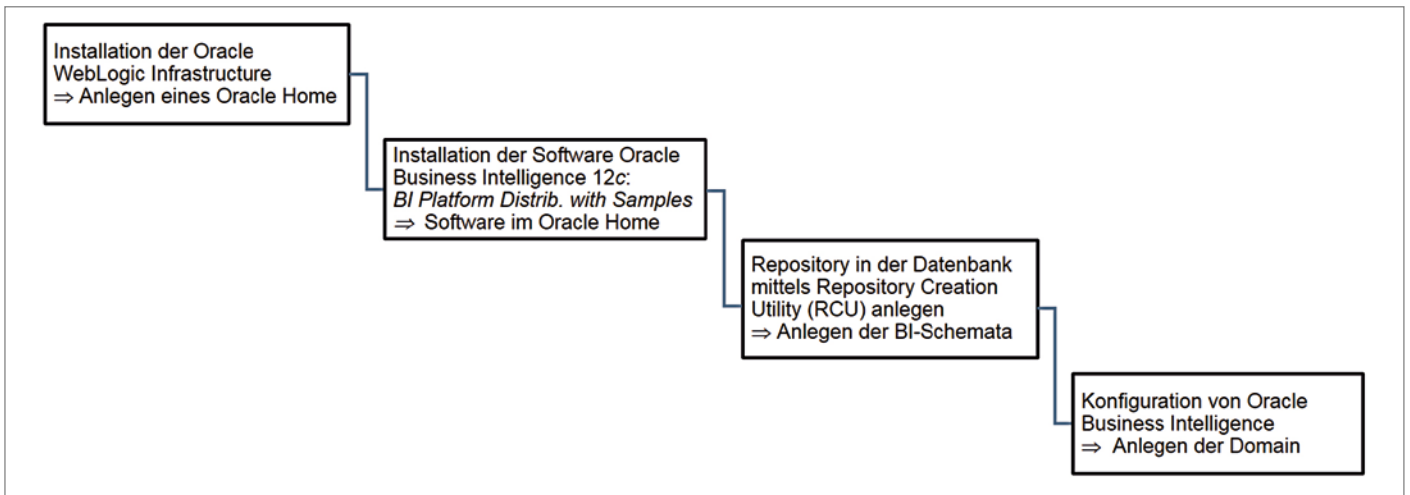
Installation der Oracle WebLogic Infrastructure
⇒ Anlegen eines Oracle Home

Installation der Software Oracle Business Intelligence 12c:
BI Platform Distrib. with Samples
⇒ Software im Oracle Home

Repository in der Datenbank mittels Repository Creation Utility (RCU) anlegen
⇒ Anlegen der BI-Schemata

Konfiguration von Oracle Business Intelligence
⇒ Anlegen der Domain